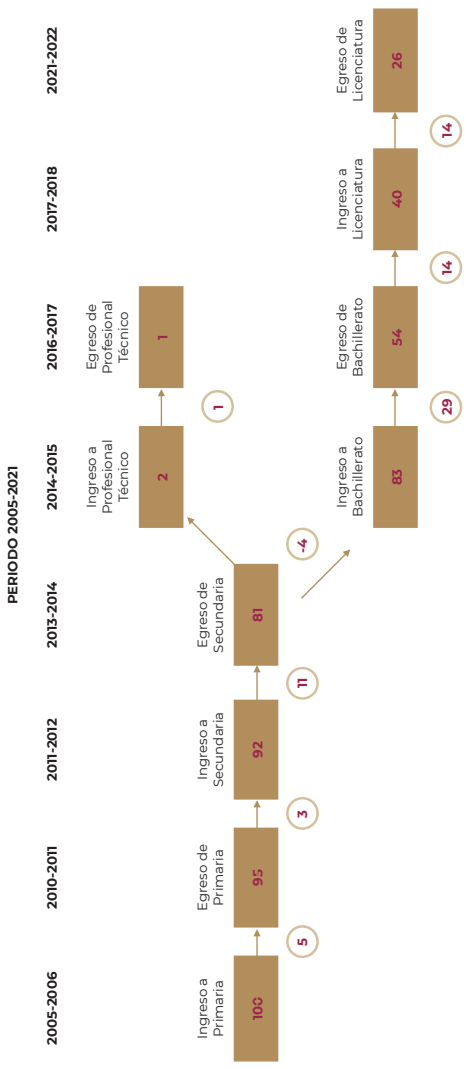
PERIODO 2005-2021

2005-2006

2010-2011

2011-2012

2013-2014

2014-2015

2016-2017

2017-2018

2021-2022

Ingreso a Primaria

100

5

Egreso de Primaria

95

3

Ingreso a Secundaria

92

11

Egreso de Secundaria

81

-4

Ingreso a Profesional Técnico

2

1

Egreso de Profesional Técnico

1

Ingreso a Bachillerato

83

29

Egreso de Bachillerato

54

14

Ingreso a Licenciatura

40

14

Egreso de Licenciatura

26